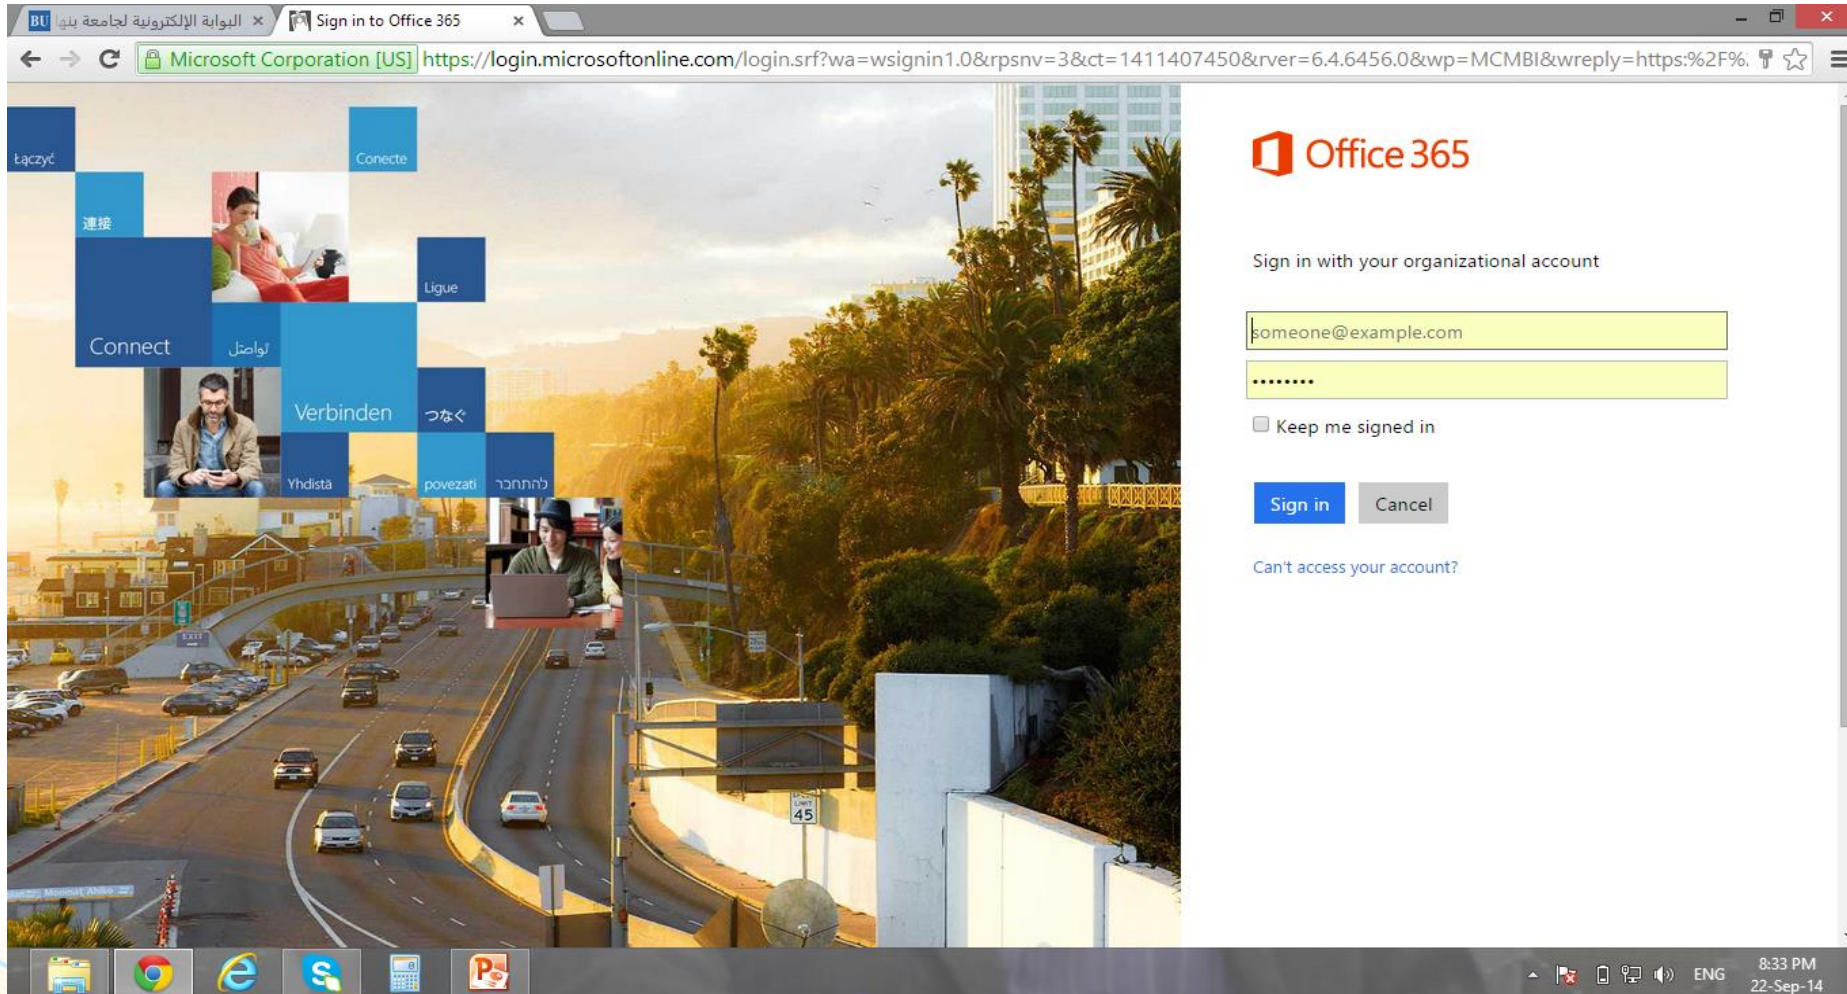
BU البوابة الإلكترونية لجامعة بنها ×
Sign in to Office 365 ×

Microsoft Corporation [US] https://login.microsoftonline.com/login.srf?wa=wsignin1.0&rpsnv=3&ct=1411407450&rver=6.4.6456.0&wp=MCMBI&wreply=https:%2F%

Łączyć
Conecte
連接
Ligue
Connect
تواصل
Verbinden
つなぐ
Yhdistä
povezati
להתחבר

Office 365

Sign in with your organizational account

someone@example.com

••••••••

Keep me signed in

Sign in
Cancel

Can't access your account?

EXIT
45

ENG
8:33 PM
22-Sep-14